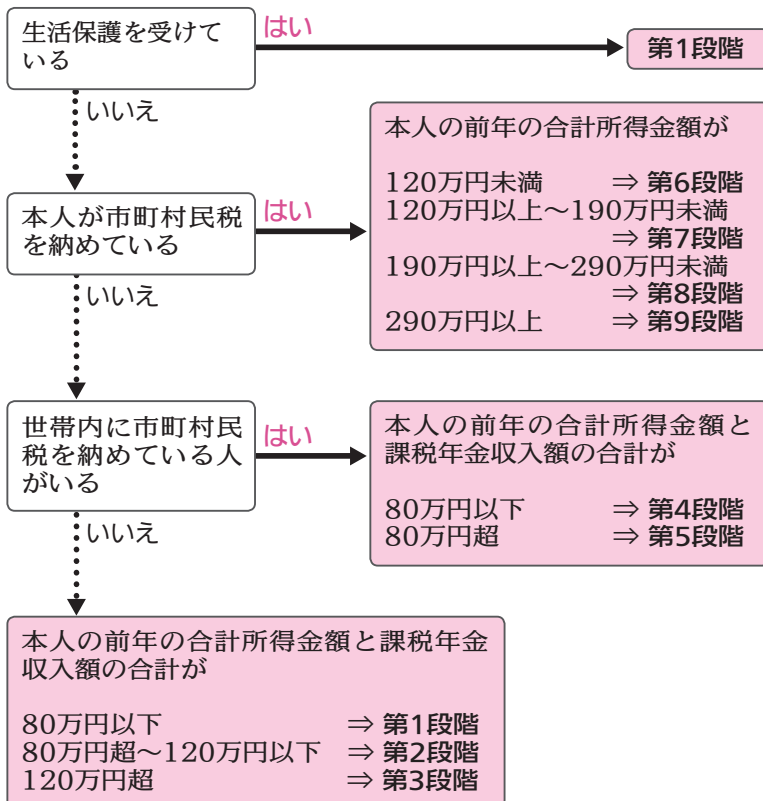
生活保護を受けている

はい

第1段階

いいえ

本人が市町村民税を納めている

はい

本人の前年の合計所得金額が

120万円未満 ⇒ 第6段階
120万円以上～190万円未満 ⇒ 第7段階
190万円以上～290万円未満 ⇒ 第8段階
290万円以上 ⇒ 第9段階

いいえ

世帯内に市町村民税を納めている人がいる

はい

本人の前年の合計所得金額と課税年金収入額の合計が

80万円以下 ⇒ 第4段階
80万円超 ⇒ 第5段階

いいえ

本人の前年の合計所得金額と課税年金収入額の合計が

80万円以下 ⇒ 第1段階
80万円超～120万円以下 ⇒ 第2段階
120万円超 ⇒ 第3段階